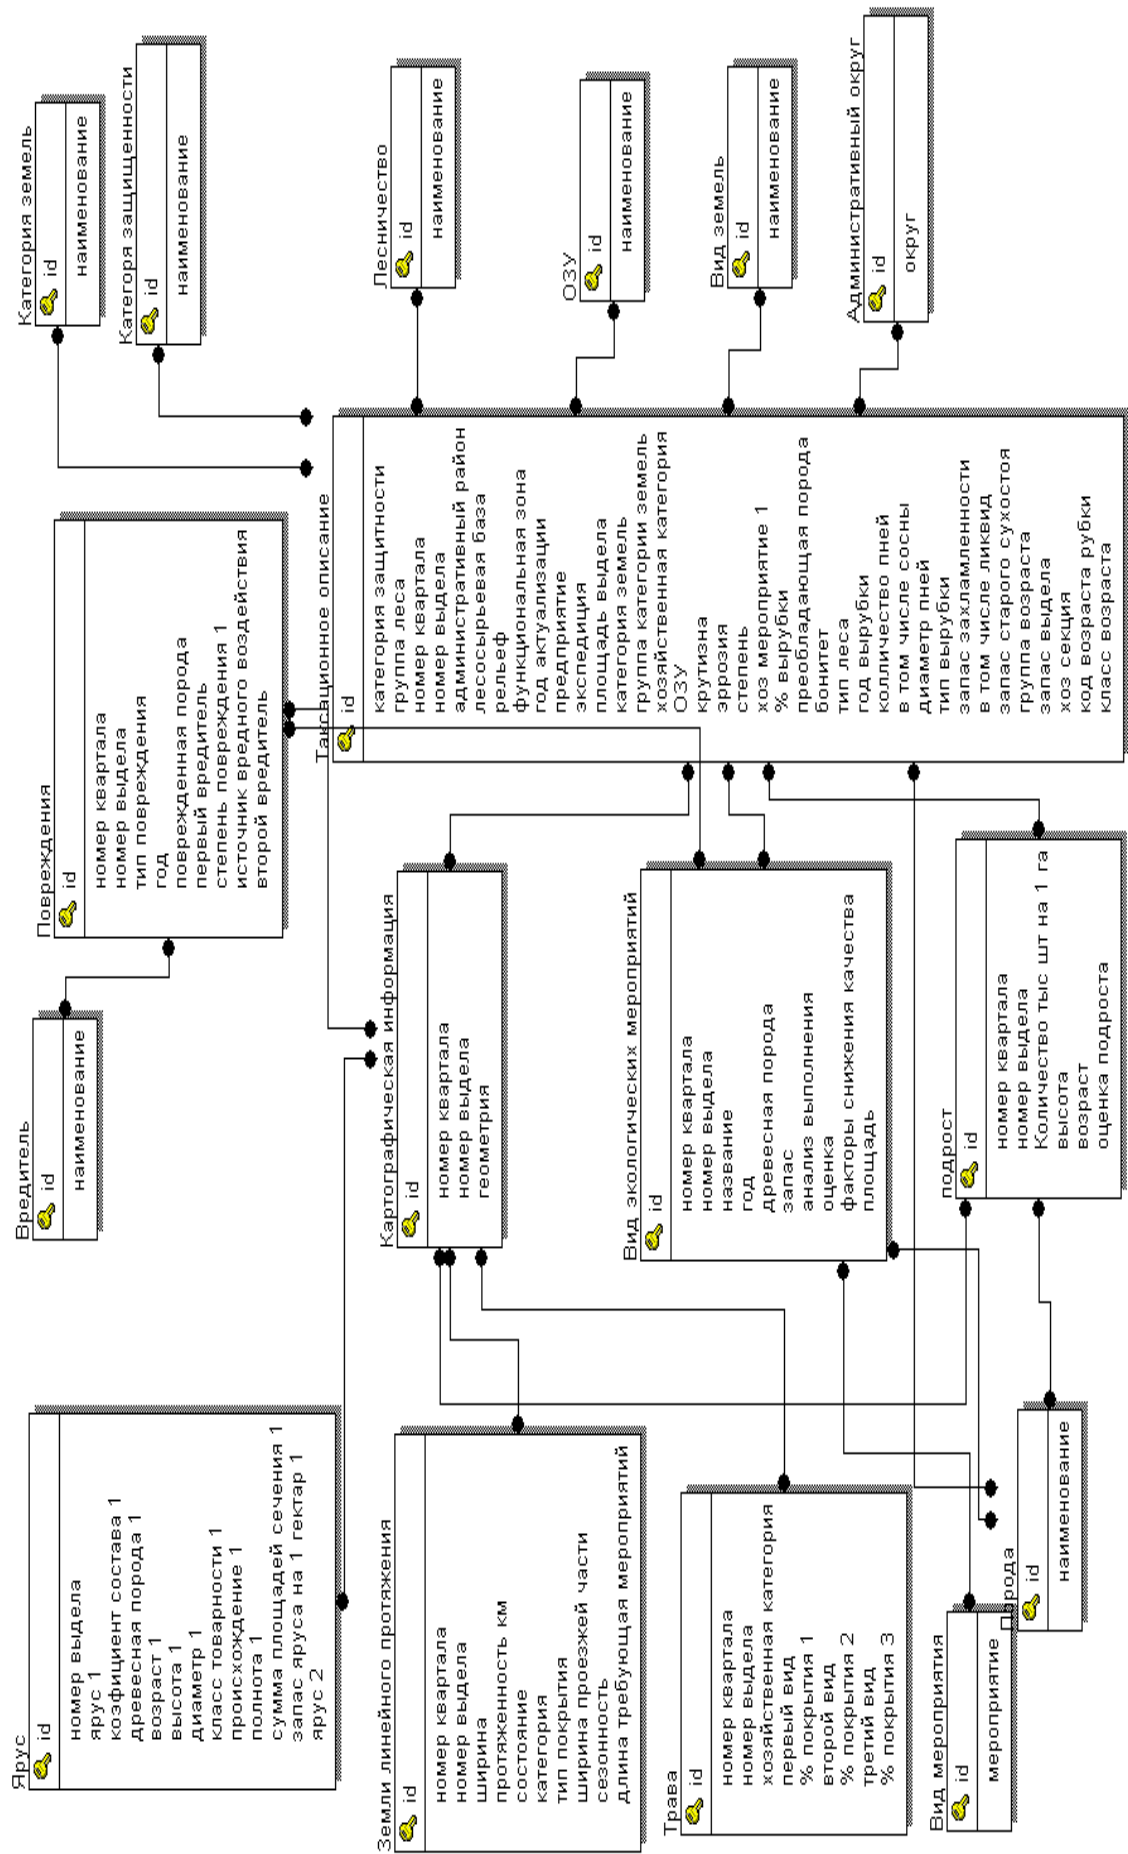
Категория земель
id
наименование

Категоря защищенности
id
наименование

Лесничество
id
наименование

ОЗУ
id
наименование

Вид земель
id
наименование

Административный округ
id
округ

Повреждения
id
номер квартала
номер выдела
тип повреждения
год
поврежденная порода
первый вредитель
степень повреждения 1
источник вредного воздействия
второй вредитель

Таксационное описание
id
категория защитности
группа леса
номер квартала
номер выдела
административный район
лесосырьевая база
рельеф
функциональная зона
год актуализации
предприятие
экспедиция
площадь выдела
категория земель
группа категории земель
хозяйственная категория
ОЗУ
крутизна
эррозия
степень
хоз мероприятие 1
% вырубки
преобладающая порода
бонитет
тип леса
год вырубки
количество пней
в том числе сосны
диаметр пней
тип вырубки
запас захламленности
в том числе ликвид
запас старого сухостоя
группа возраста
запас выдела
хоз секция
код возраста рубки
класс возраста

Вредитель
id
наименование

Картографическая информация
id
номер квартала
номер выдела
геометрия

Вид экологических мероприятий
id
номер квартала
номер выдела
название
год
древесная порода
запас
анализ выполнения
оценка
факторы снижения качества
площадь

подрост
id
номер квартала
номер выдела
Количество тыс шт на 1 га
высота
возраст
оценка подроста

Ярус
id
номер выдела
ярус 1
коэфициент состава 1
древесная порода 1
возраст 1
высота 1
диаметр 1
класс товарности 1
происхождение 1
полнота 1
сумма площадей сечения 1
запас яруса на 1 гектар 1
ярус 2

Земли линейного протяжения
id
номер квартала
номер выдела
ширина
протяженность км
состояние
категория
тип покрытия
ширина проезжей части
сезонность
длина требующая мероприятий

Трава
id
номер квартала
номер выдела
хозяйственная категория
первый вид
% покрытия 1
второй вид
% покрытия 2
третий вид
% покрытия 3

Вид мероприятия
id
мероприятие

Порода
id
наименование